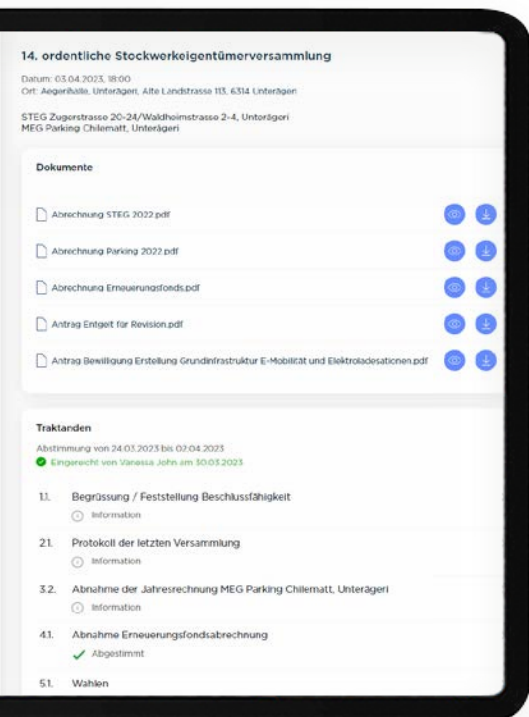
14. ordentliche Stockwerkeigentümerversammlung

Datum: 03.04.2023, 18:00
Ort: Aegerihalle, Unterägeri, Alte Landstrasse 113, 6314 Unterägeri

STEG Zugerstrasse 20-24/Waldheimstrasse 2-4, Unterägeri
MEG Parking Chilematt, Unterägeri

Dokumente

Abrechnung STEG 2022.pdf

Abrechnung Parking 2022.pdf

Abrechnung Erneuerungsfonds.pdf

Antrag Entgelt für Revision.pdf

Antrag Bewilligung Erstellung Grundinfrastruktur E-Mobilität und Elektroladesationen.pdf

Traktanden

Abstimmung von 24.03.2023 bis 02.04.2023
Eingereicht von Vanessa John am 30.03.2023

1.1. Begrüssung / Feststellung Beschlussfähigkeit
Information

2.1. Protokoll der letzten Versammlung
Information

3.2. Abnahme der Jahresrechnung MEG Parking Chilematt, Unterägeri
Information

4.1. Abnahme Erneuerungsfondsabrechnung
Abgestimmt

5.1. Wahlen